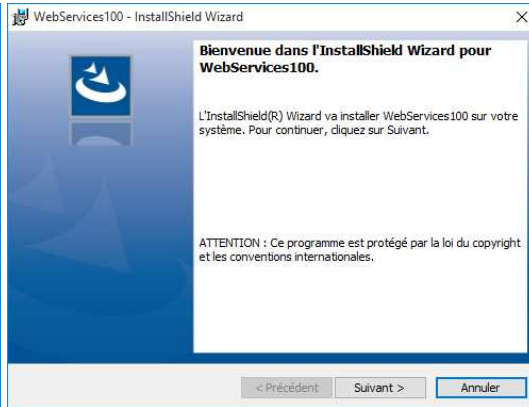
WebServices100 - InstallShield Wizard

Bienvenue dans l'InstallShield Wizard pour WebServices100.

L'InstallShield(R) Wizard va installer WebServices100 sur votre système. Pour continuer, cliquez sur Suivant.

ATTENTION : Ce programme est protégé par la loi du copyright et les conventions internationales.

< Précédent | Suivant > | Annuler